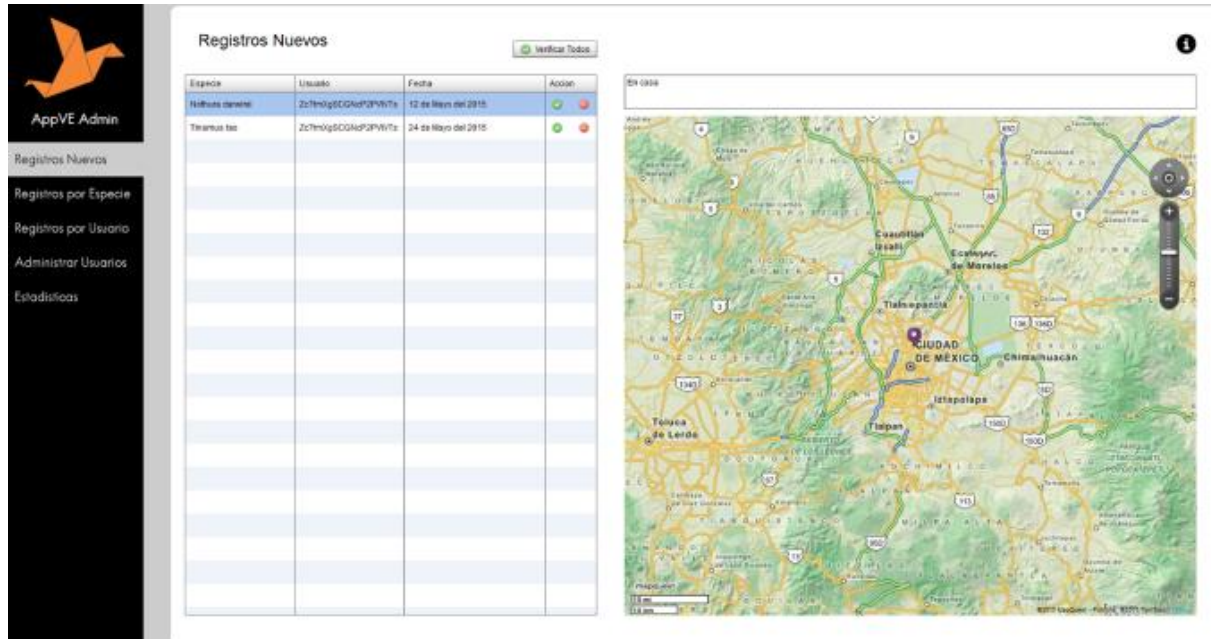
AppVE Admin

Registros Nuevos

Registros por Especie

Registros por Usuario

Administrar Usuarios

Estadísticas

Registros Nuevos

Verificar Todos

| Especie | Usuario | Fecha | Accion |
|---|---|---|---|
| Nothura darwinii | Zc7fmXgSCGNdP2PVhTs | 12 de Mayo del 2015 | |
| Tinamus tao | Zc7fmXgSCGNdP2PVhTs | 24 de Mayo del 2015 | |

En casa

Cuautitlán Izcalli

Ecatepec de Morelos

Tlalnepantla

CIUDAD DE MÉXICO

Chimalhuacán

Iztapalapa

Toluca de Lerdo

Tlalpan

mapquest

©2015 MapQuest - Portions ©2015 TomTom